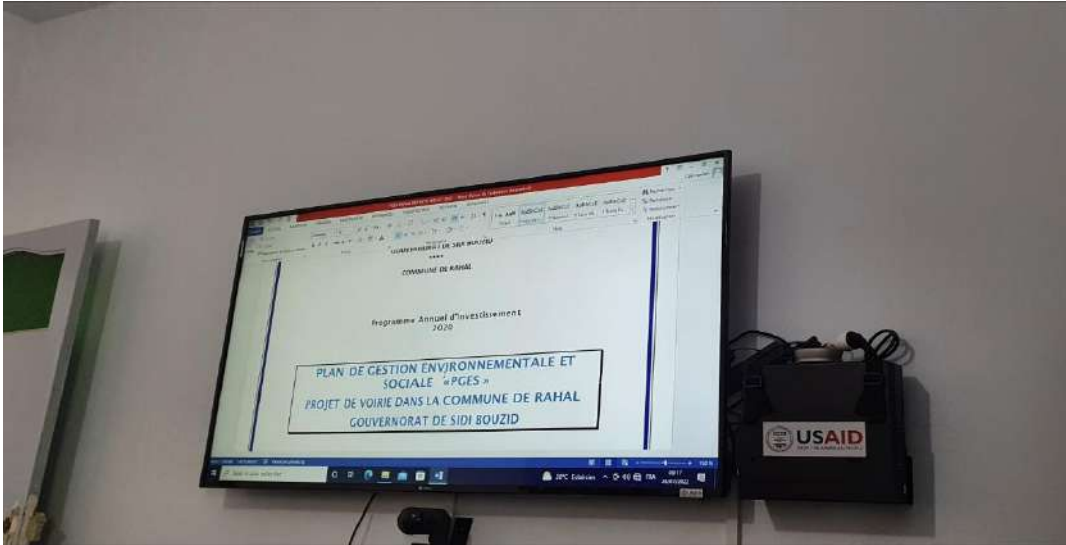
GOUVERNORAT DE SIDI BOUZID
****
COMMUNE DE RAHAL

Programme Annuel d'Investissement
2020

PLAN DE GESTION ENVIRONNEMENTALE ET SOCIALE «PGES»
PROJET DE VOIRIE DANS LA COMMUNE DE RAHAL
GOUVERNORAT DE SIDI BOUZID

20°C Ensoleillé

USAID